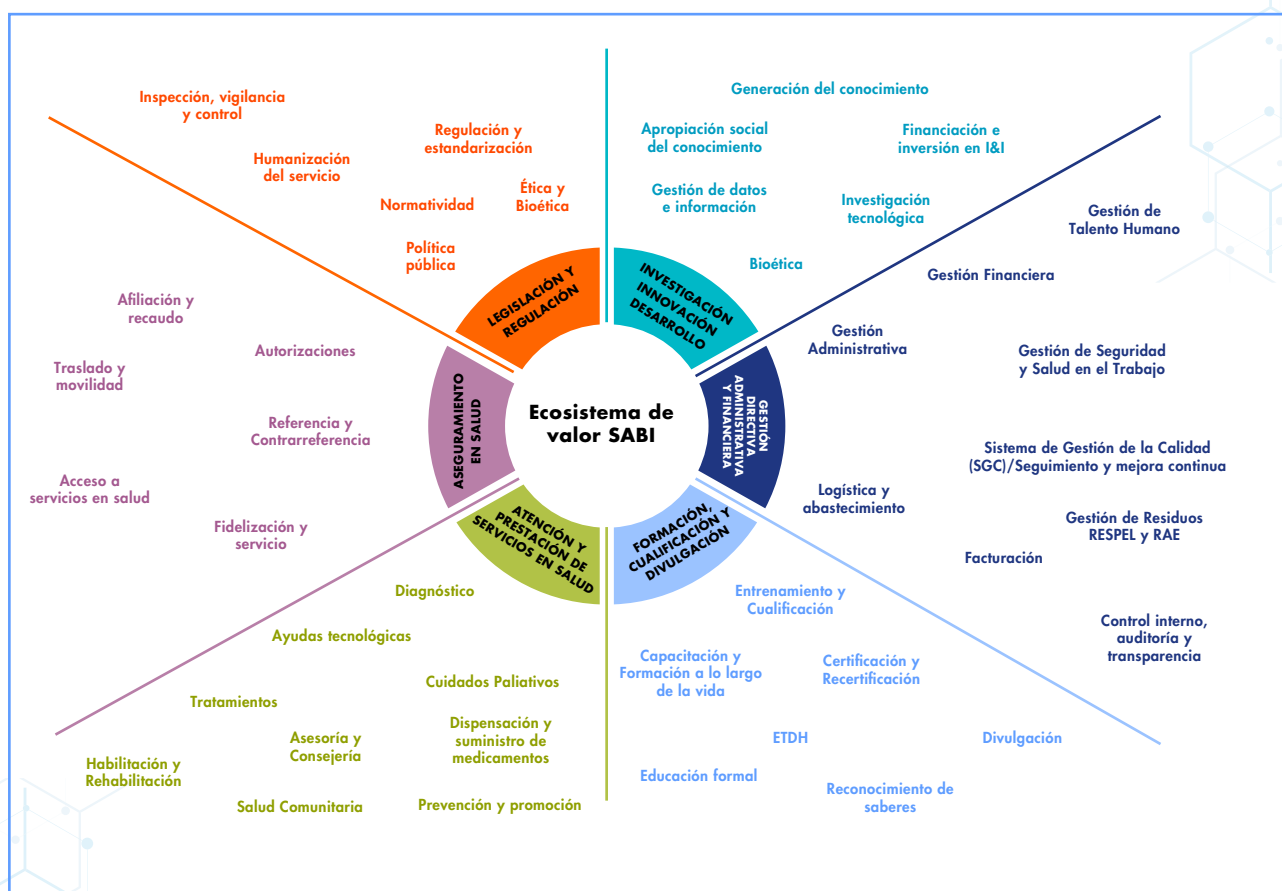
Ecosistema de valor SABI

LEGISLACIÓN Y REGULACIÓN

Inspección, vigilancia y control

Regulación y estandarización

Humanización del servicio

Normatividad

Ética y Bioética

Política pública

INVESTIGACIÓN INNOVACIÓN DESARROLLO

Generación del conocimiento

Apropiación social del conocimiento

Financiación e inversión en I&I

Gestión de datos e información

Investigación tecnológica

Bioética

GESTIÓN DIRECTIVA ADMINISTRATIVA Y FINANCIERA

Gestión de Talento Humano

Gestión Financiera

Gestión Administrativa

Gestión de Seguridad y Salud en el Trabajo

Sistema de Gestión de la Calidad (SGC)/Seguimiento y mejora continua

Logística y abastecimiento

Gestión de Residuos RESPEL y RAE

Facturación

Control interno, auditoría y transparencia

FORMACIÓN, CUALIFICACIÓN Y DIVULGACIÓN

Entrenamiento y Cualificación

Capacitación y Formación a lo largo de la vida

Certificación y Recertificación

ETDH

Divulgación

Educación formal

Reconocimiento de saberes

ATENCIÓN Y PRESTACIÓN DE SERVICIOS EN SALUD

Diagnóstico

Ayudas tecnológicas

Cuidados Paliativos

Tratamientos

Dispensación y suministro de medicamentos

Asesoría y Consejería

Habilitación y Rehabilitación

Salud Comunitaria

Prevención y promoción

ASEGURAMIENTO EN SALUD

Afiliación y recaudo

Autorizaciones

Traslado y movilidad

Referencia y Contrarreferencia

Acceso a servicios en salud

Fidelización y servicio